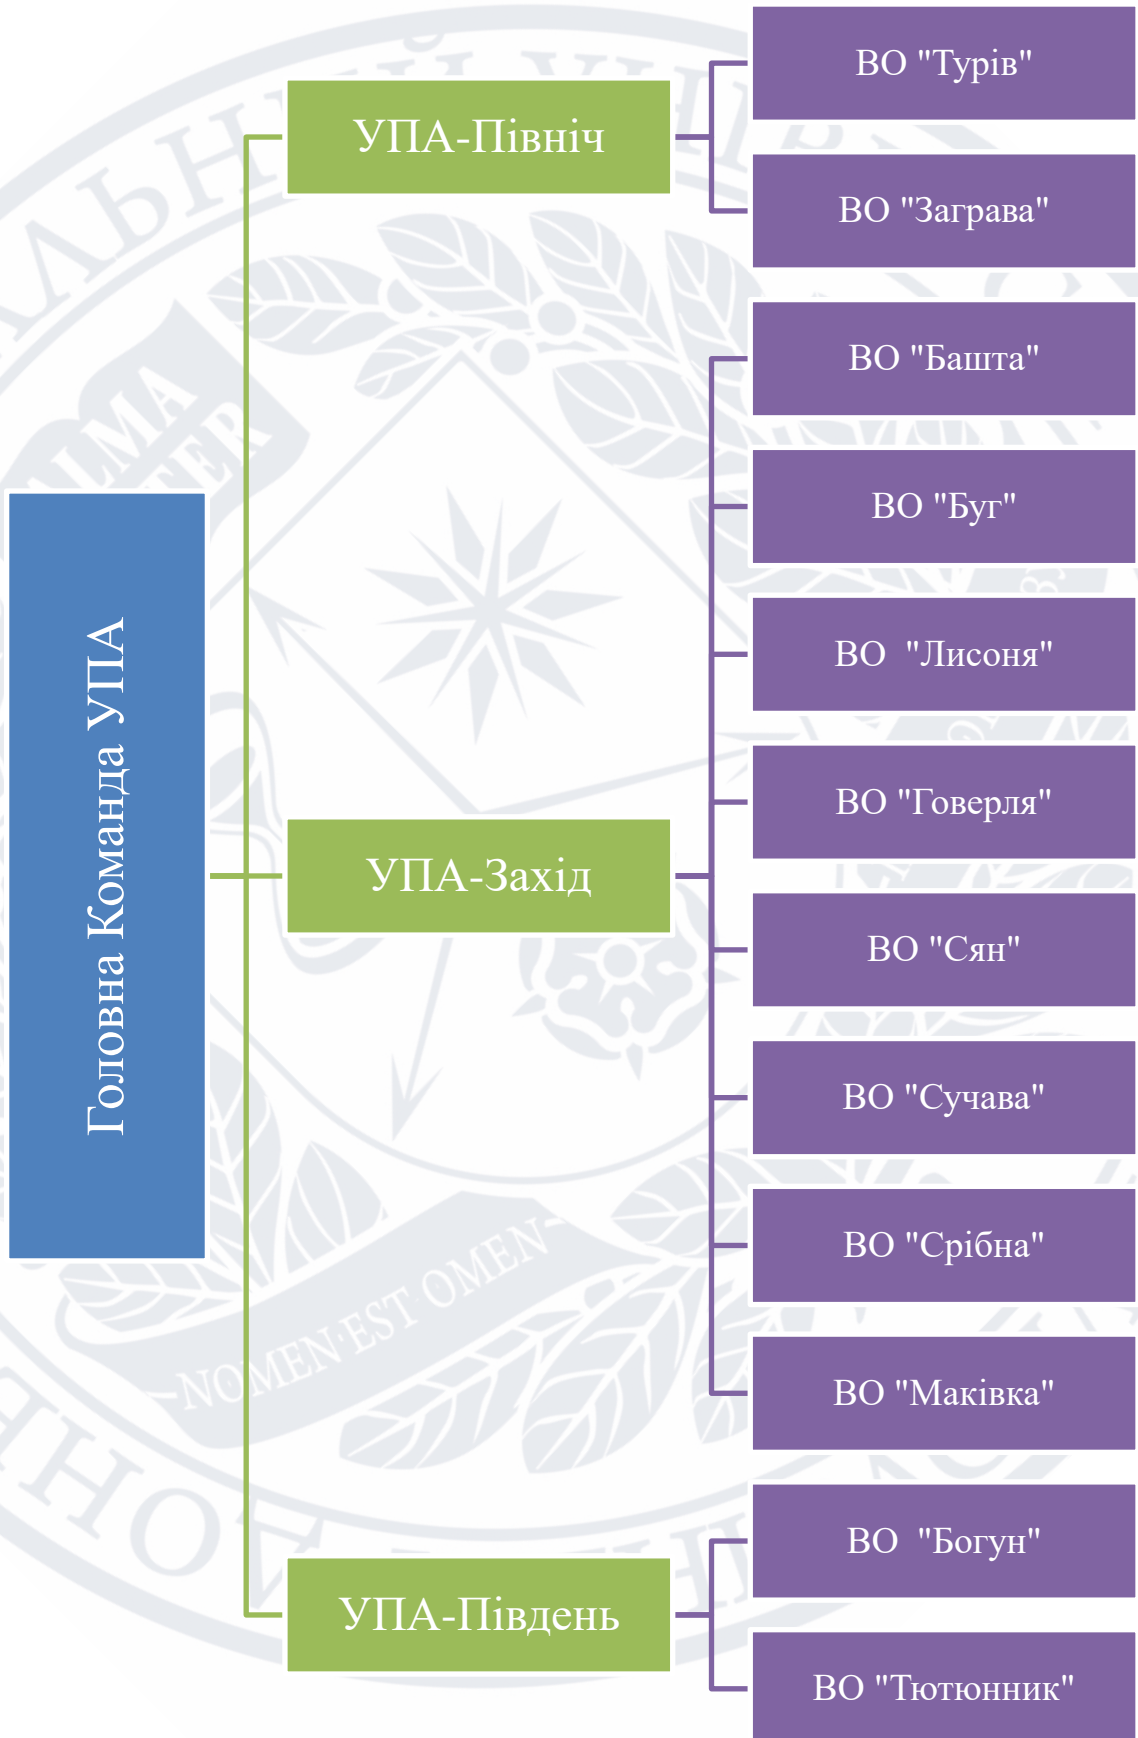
Головна Команда УПА

УПА-Північ

ВО "Турів"

ВО "Заграва"

УПА-Захід

ВО "Башта"

ВО "Буг"

ВО "Лисоня"

ВО "Говерля"

ВО "Сян"

ВО "Сучава"

ВО "Срібна"

ВО "Маківка"

УПА-Південь

ВО "Богун"

ВО "Тютюнник"

NOMEN EST OMEN